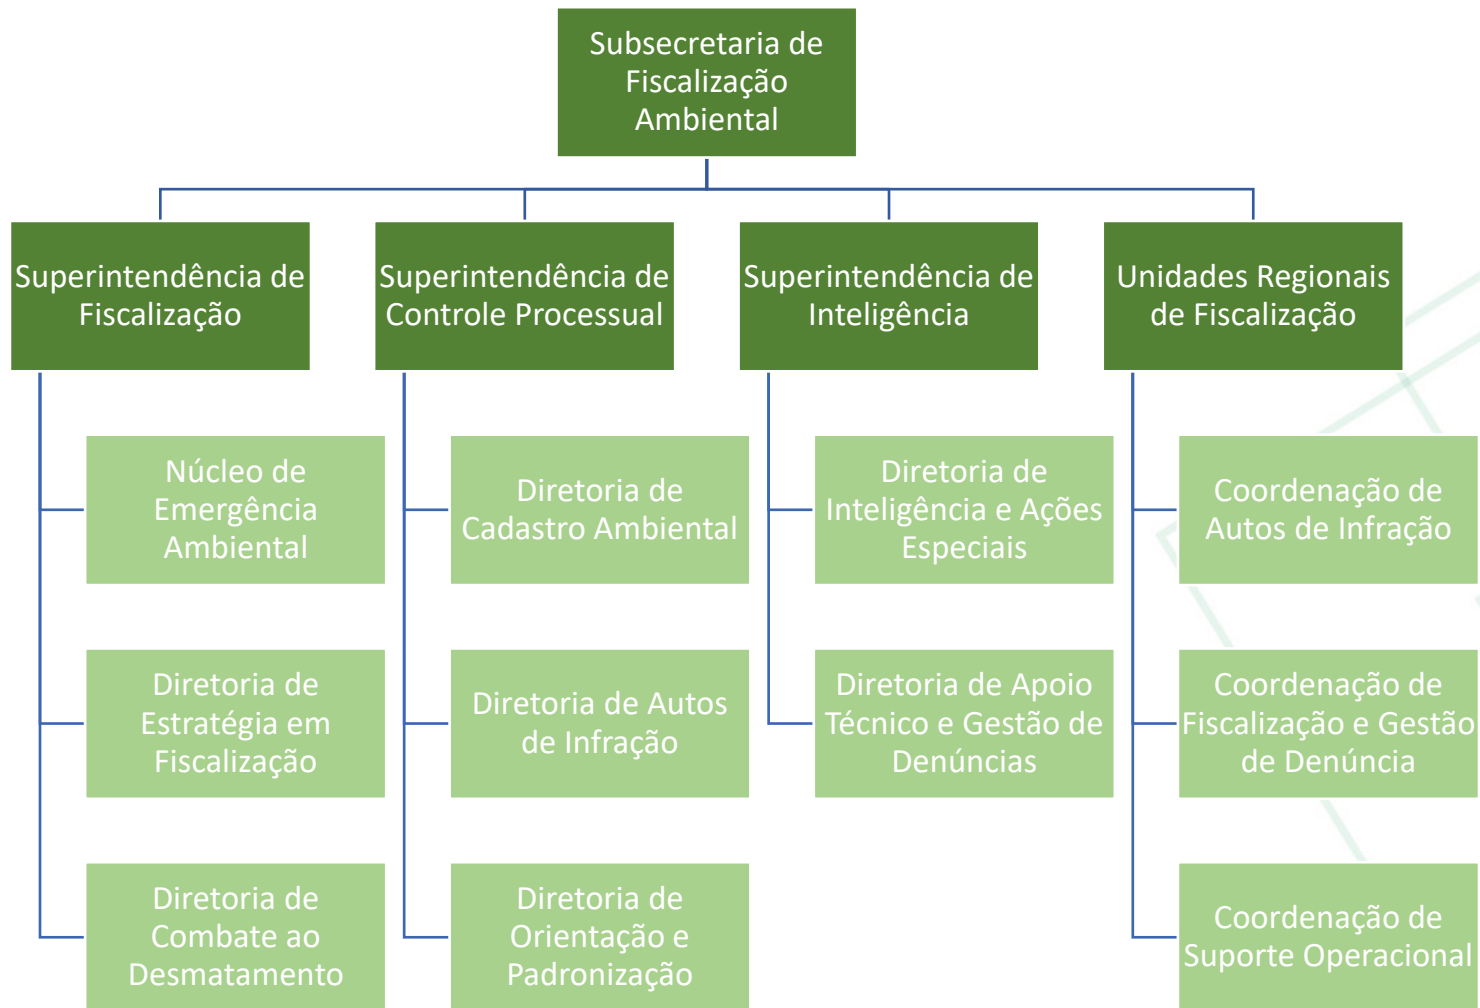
Subsecretaria de Fiscalização Ambiental

Superintendência de Fiscalização

Núcleo de Emergência Ambiental

Diretoria de Estratégia em Fiscalização

Diretoria de Combate ao Desmatamento

Superintendência de Controle Processual

Diretoria de Cadastro Ambiental

Diretoria de Autos de Infração

Diretoria de Orientação e Padronização

Superintendência de Inteligência

Diretoria de Inteligência e Ações Especiais

Diretoria de Apoio Técnico e Gestão de Denúncias

Unidades Regionais de Fiscalização

Coordenação de Autos de Infração

Coordenação de Fiscalização e Gestão de Denúncia

Coordenação de Suporte Operacional